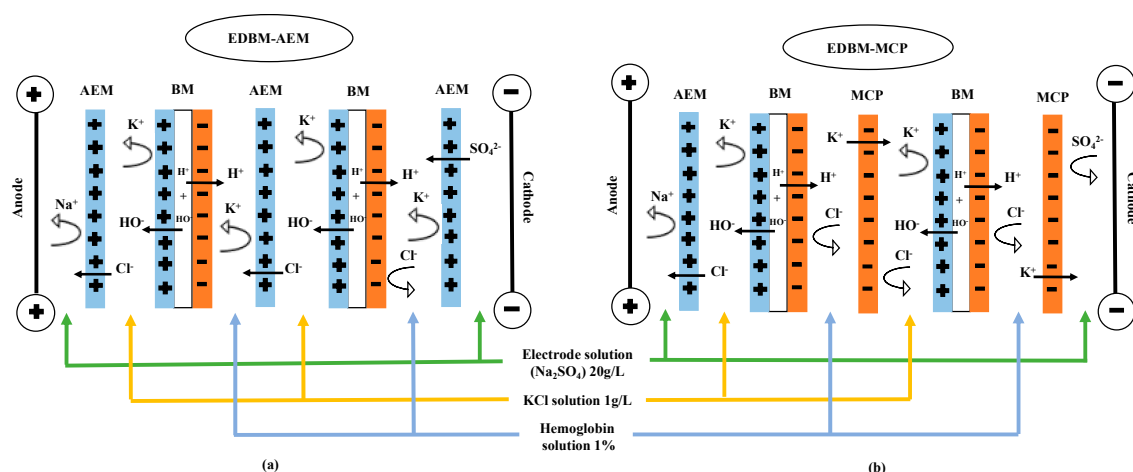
EDBM-AEM

AEM BM AEM BM AEM

Anode

Na⁺ K⁺ H⁺ + HO⁻ H⁺ HO⁻ Cl⁻ K⁺ Cl⁻ K⁺ H⁺ + HO⁻ H⁺ HO⁻ K⁺ Cl⁻ SO$_4^{2-}$

Cathode

(a)

EDBM-MCP

AEM BM MCP BM MCP

Anode

Na⁺ K⁺ H⁺ + HO⁻ H⁺ HO⁻ Cl⁻ K⁺ Cl⁻ Cl⁻ K⁺ H⁺ + HO⁻ H⁺ HO⁻ Cl⁻ SO$_4^{2-}$ K⁺

Cathode

(b)

Electrode solution (Na$_2$SO$_4$) 20g/L

KCl solution 1g/L

Hemoglobin solution 1%